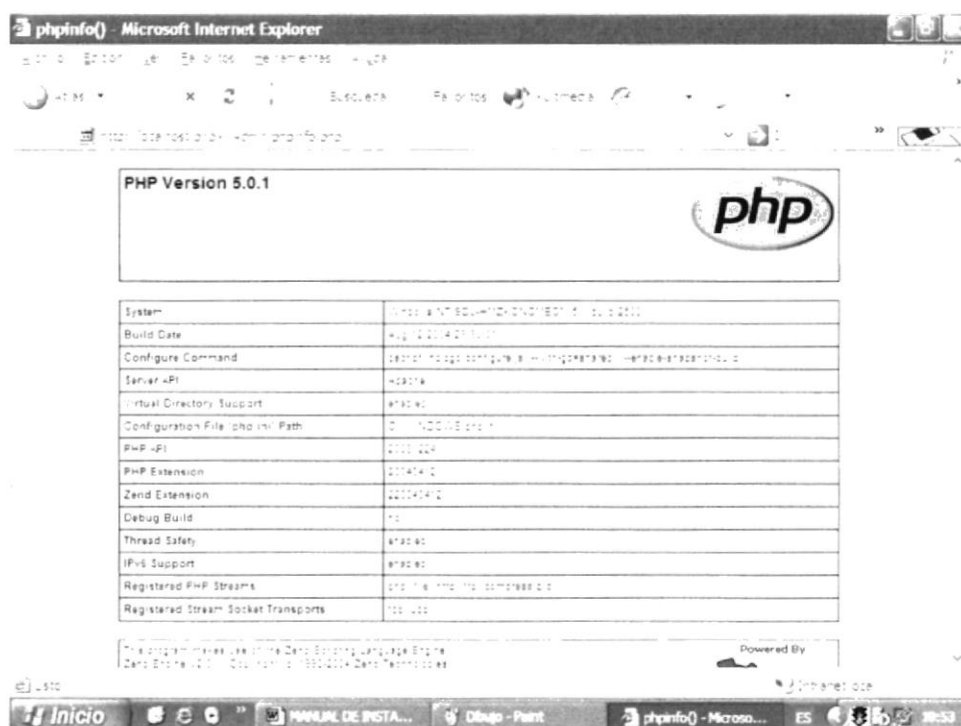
phpinfo() - Microsoft Internet Explorer

Archivo Edición Ver Favoritos Herramientas Ayuda

Atrás Búsqueda Favoritos Multimedia

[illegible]

PHP Version 5.0.1

php

| System | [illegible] |
|---|---|
| Build Date | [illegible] |
| Configure Command | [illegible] |
| Server API | Apache |
| Virtual Directory Support | enabled |
| Configuration File (php.ini) Path | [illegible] |
| PHP API | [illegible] |
| PHP Extension | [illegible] |
| Zend Extension | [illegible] |
| Debug Build | no |
| Thread Safety | enabled |
| IPv6 Support | enabled |
| Registered PHP Streams | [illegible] |
| Registered Stream Socket Transports | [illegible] |

This program makes use of the Zend Scripting Language Engine:
Zend Engine v2.0.1, Copyright (c) 1998-2004 Zend Technologies

Powered By

Listo

Internet local

Inicio

MANUAL DE INSTA...

Dibujo - Paint

phpinfo() - Microso...

ES

20:53